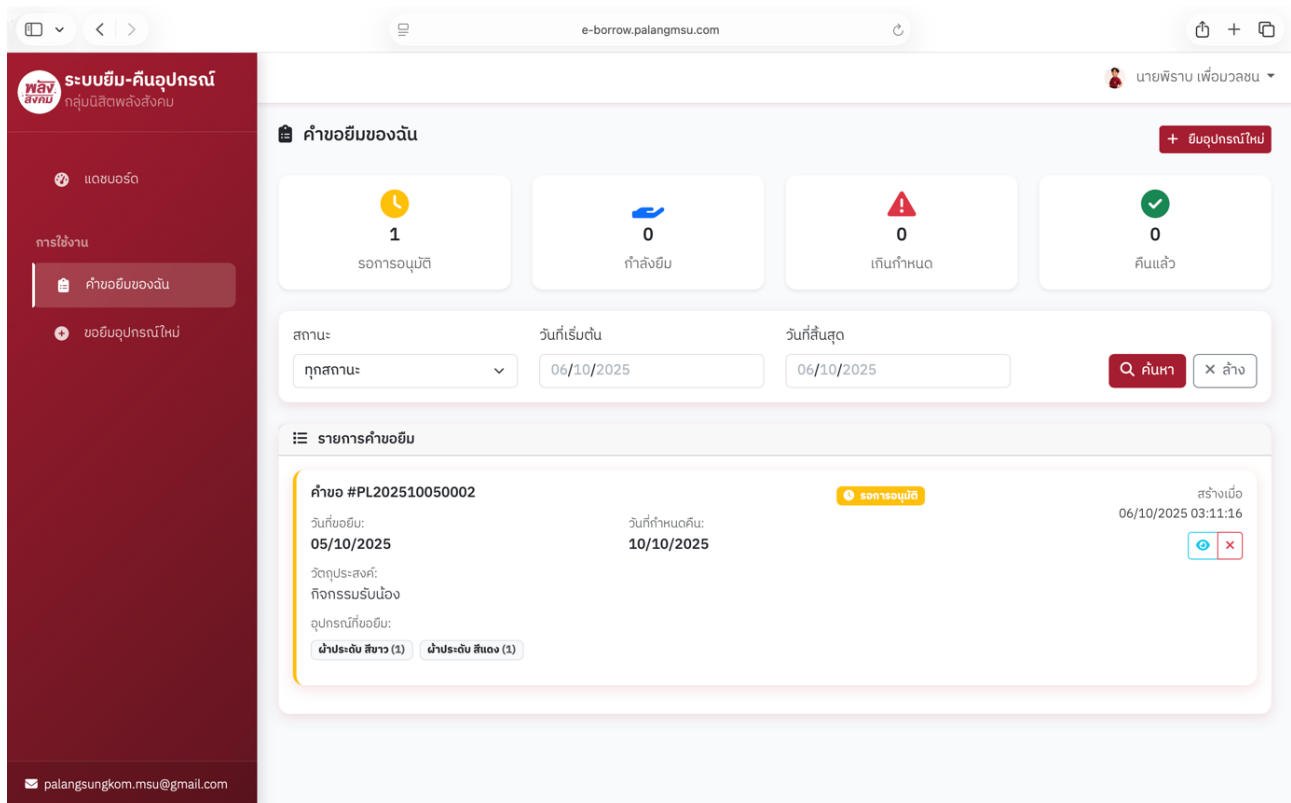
e-borrow.palangmsu.com

พลัง สังคม ระบบยืม-คืนอุปกรณ์
กลุ่มนิสิตพลังสังคม

แดชบอร์ด

การใช้งาน

คำขอยืมของฉัน

ขอยืมอุปกรณ์ใหม่

palangsungkom.msu@gmail.com

นายพิราบ เพื่อมวลชน

คำขอยืมของฉัน

+ ยืมอุปกรณ์ใหม่

1
รอการอนุมัติ

0
กำลังยืม

0
เกินกำหนด

0
คืนแล้ว

สถานะ
ทุกสถานะ

วันที่เริ่มต้น
06/10/2025

วันที่สิ้นสุด
06/10/2025

ค้นหา

× ล้าง

รายการคำขอยืม

คำขอ #PL202510050002

รอการอนุมัติ

สร้างเมื่อ
06/10/2025 03:11:16

วันที่ขอยืม:
05/10/2025

วันที่กำหนดคืน:
10/10/2025

วัตถุประสงค์:
กิจกรรมรับน้อง

อุปกรณ์ที่ขอยืม:
ผ้าประดับ สีขาว (1)
ผ้าประดับ สีแดง (1)